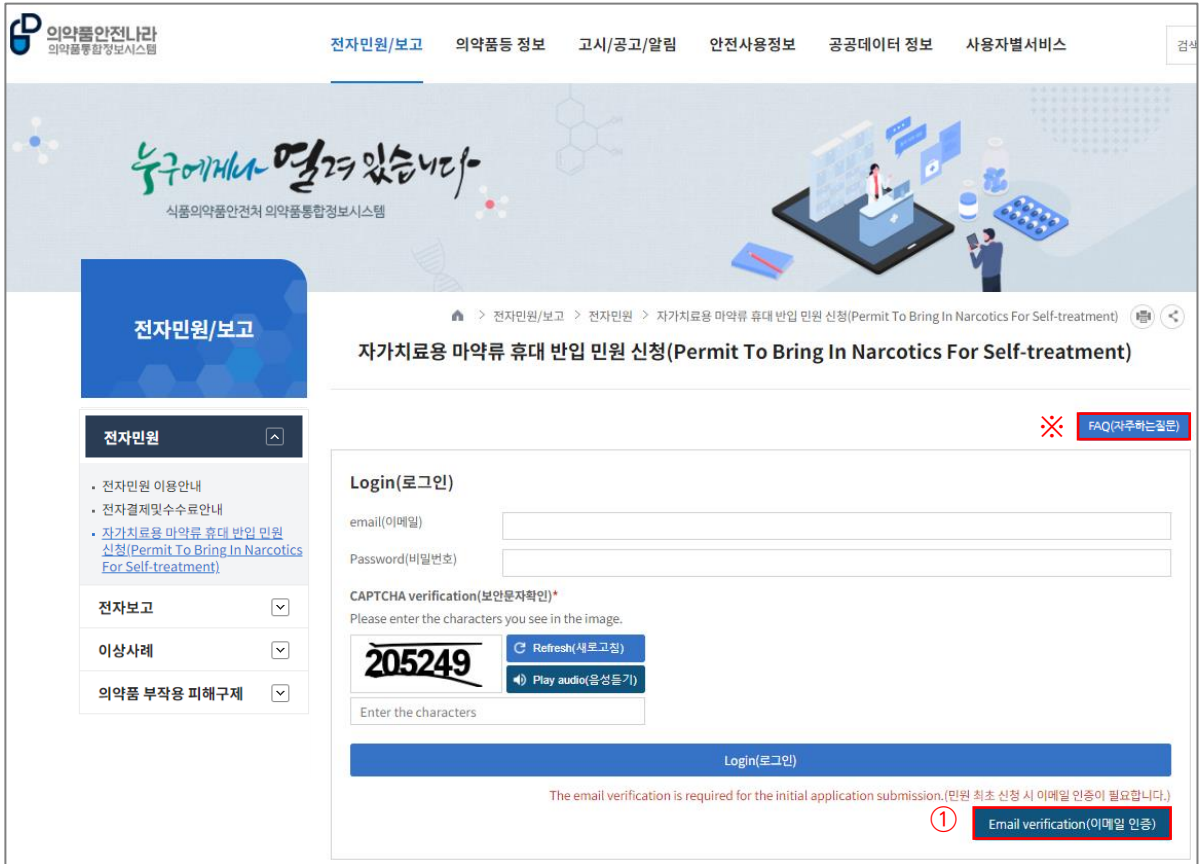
의약품안전나라
의약품통합정보시스템

전자민원/보고 의약품등 정보 고시/공고/알림 안전사용정보 공공데이터 정보 사용자별서비스 검색

누구에게나 열려 있습니다
식품의약품안전처 의약품통합정보시스템

전자민원/보고

전자민원
· 전자민원 이용안내
· 전자결제및수수료안내
· 자가치료용 마약류 휴대 반입 민원 신청(Permit To Bring In Narcotics For Self-treatment)
전자보고
이상사례
의약품 부작용 피해구제

> 전자민원/보고 > 전자민원 > 자가치료용 마약류 휴대 반입 민원 신청(Permit To Bring In Narcotics For Self-treatment)

자가치료용 마약류 휴대 반입 민원 신청(Permit To Bring In Narcotics For Self-treatment)

※ FAQ(자주하는질문)

Login(로그인)

email(이메일)

Password(비밀번호)

CAPTCHA verification(보안문자확인)*
Please enter the characters you see in the image.

205249

Refresh(새로고침)
Play audio(음성듣기)

Enter the characters

Login(로그인)

The email verification is required for the initial application submission.(민원 최초 신청 시 이메일 인증이 필요합니다.)

① Email verification(이메일 인증)